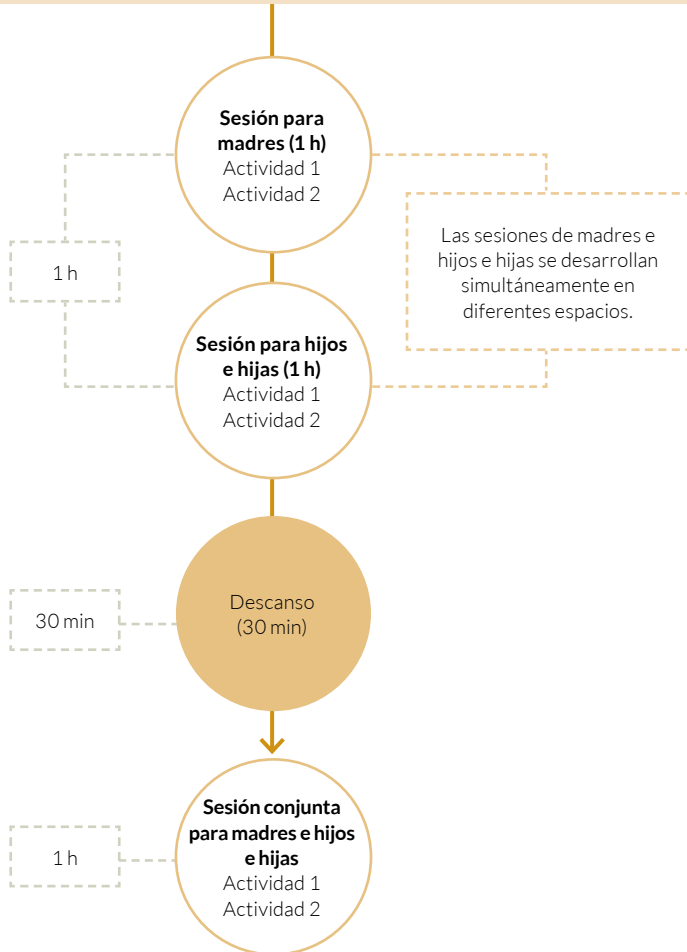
**Sesión para madres (1 h)**
Actividad 1
Actividad 2

Las sesiones de madres e hijos e hijas se desarrollan simultáneamente en diferentes espacios.

1 h

**Sesión para hijos e hijas (1 h)**
Actividad 1
Actividad 2

30 min

Descanso
(30 min)

1 h

**Sesión conjunta para madres e hijos e hijas**
Actividad 1
Actividad 2